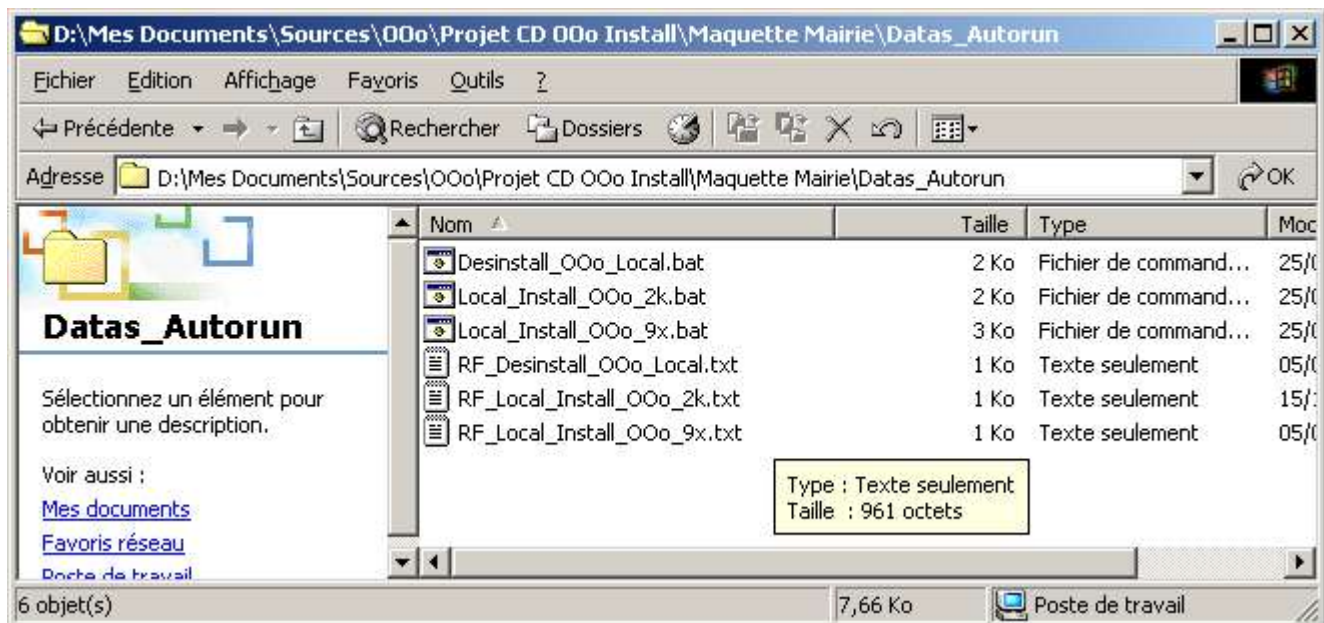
D:\Mes Documents\Sources\OOo\Projet CD OOo Install\Maquette Mairie\Datas_Autorun

Fichier Edition Affichage Favoris Outils ?

Précédente Rechercher Dossiers

Adresse D:\Mes Documents\Sources\OOo\Projet CD OOo Install\Maquette Mairie\Datas_Autorun OK

Datas_Autorun

Sélectionnez un élément pour obtenir une description.

Voir aussi :
Mes documents
Favoris réseau
Poste de travail

| Nom | Taille | Type | Mod |
|---|---|---|---|
| Desinstall_OOo_Local.bat | 2 Ko | Fichier de command... | 25/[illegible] |
| Local_Install_OOo_2k.bat | 2 Ko | Fichier de command... | 25/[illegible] |
| Local_Install_OOo_9x.bat | 3 Ko | Fichier de command... | 25/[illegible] |
| RF_Desinstall_OOo_Local.txt | 1 Ko | Texte seulement | 05/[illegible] |
| RF_Local_Install_OOo_2k.txt | 1 Ko | Texte seulement | 15/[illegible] |
| RF_Local_Install_OOo_9x.txt | 1 Ko | Texte seulement | 05/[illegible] |

Type : Texte seulement
Taille : 961 octets

6 objet(s) 7,66 Ko Poste de travail